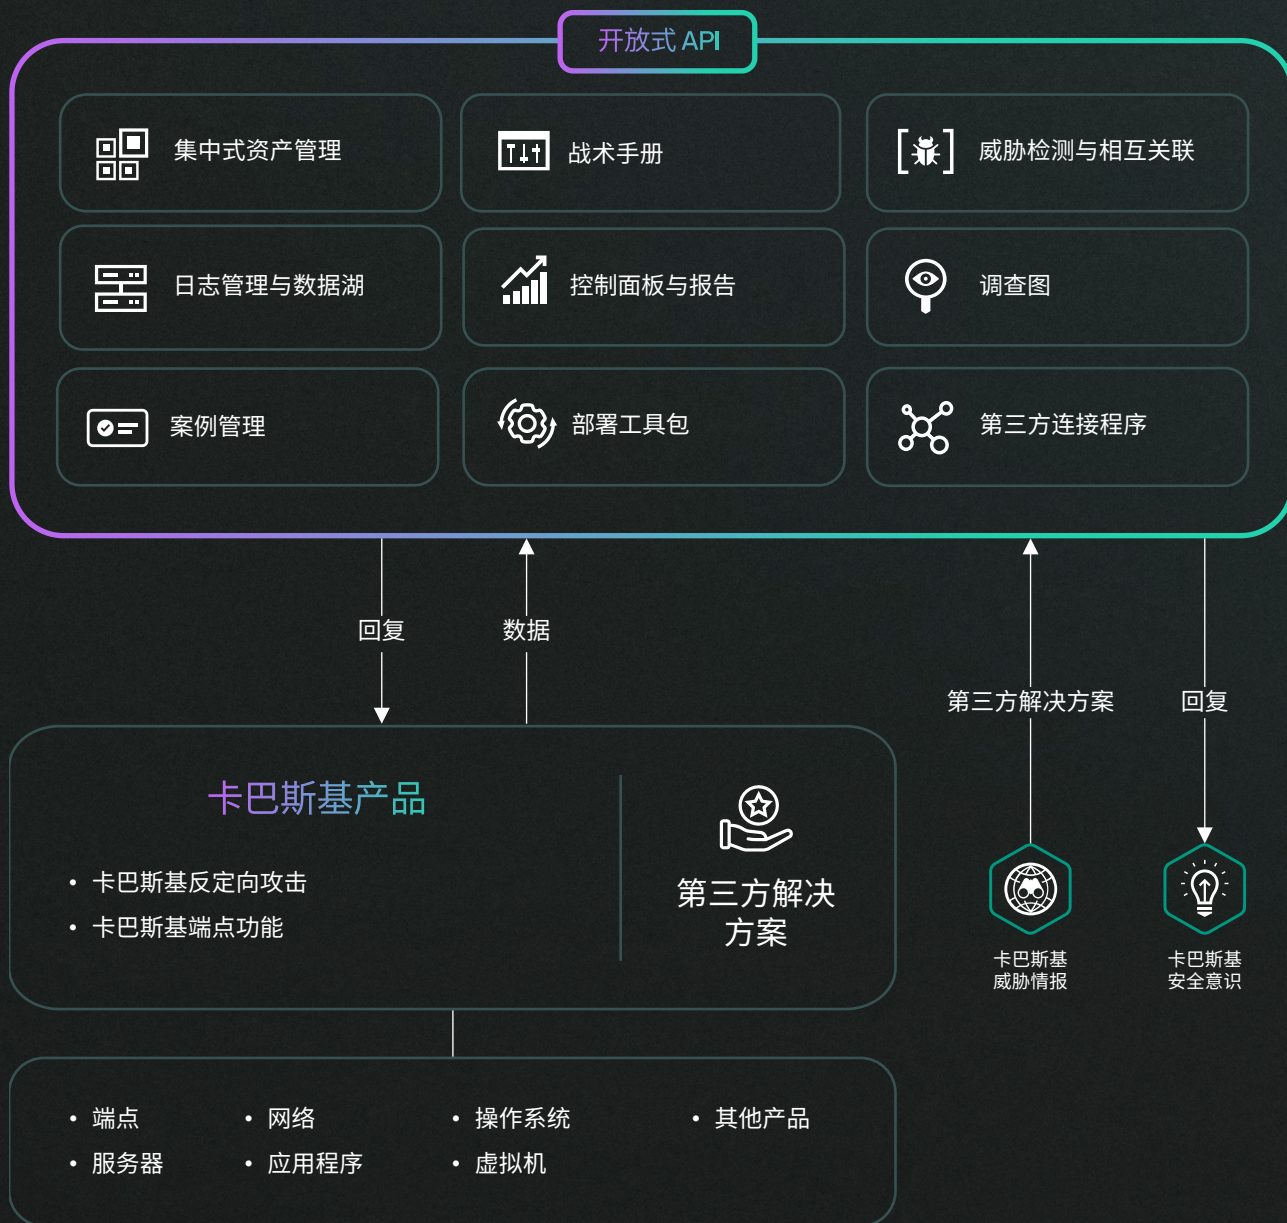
开放式 API

集中式资产管理

战术手册

威胁检测与相互关联

日志管理与数据湖

控制面板与报告

调查图

案例管理

部署工具包

第三方连接程序

回复

数据

第三方解决方案

回复

卡巴斯基产品

• 卡巴斯基反定向攻击
• 卡巴斯基端点功能

第三方解决方案

卡巴斯基威胁情报

卡巴斯基安全意识

• 端点
• 服务器
• 网络
• 应用程序
• 操作系统
• 虚拟机
• 其他产品